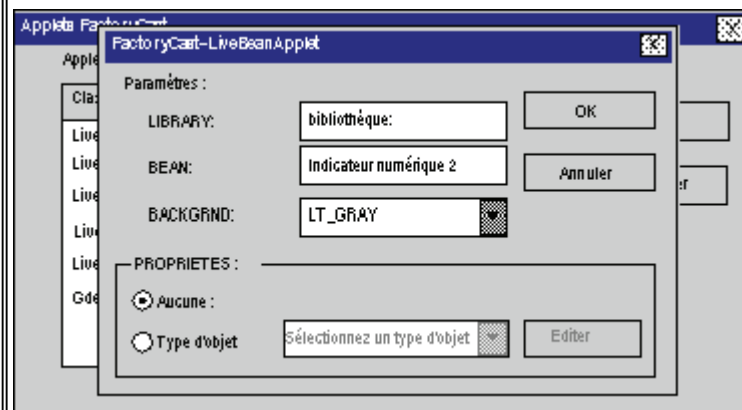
Applets FactoryCast

Apple

Clas

Live

Live

Live

Live

Live

Gde

er

FactoryCast-LiveBeanApplet

Paramètres :

LIBRARY: bibliothèque:

BEAN: Indicateur numérique 2

BACKGRND: LT_GRAY

OK

Annuler

PROPRIETES :

Aucune :

Type d'objet

Sélectionnez un type d'objet

Editer